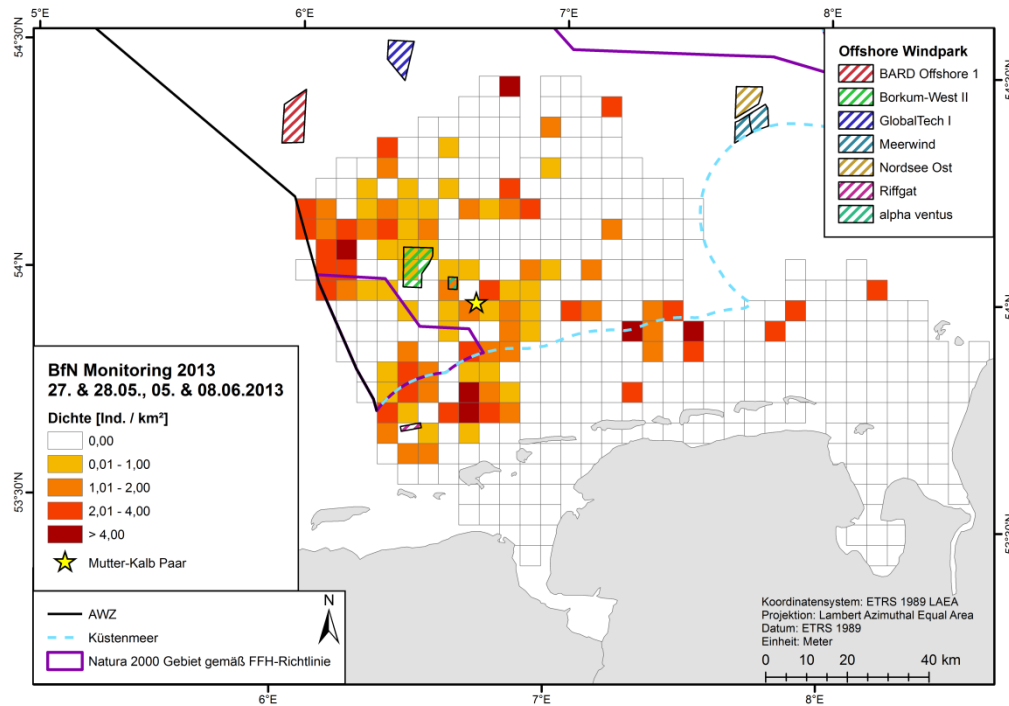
5°E
6°E
7°E
8°E
54°30'N
54°N
53°30'N
54°30'N
54°N
53°30'N

Offshore Windpark
BARD Offshore 1
Borkum-West II
GlobalTech I
Meerwind
Nordsee Ost
Riffgat
alpha ventus

BfN Monitoring 2013
27. & 28.05., 05. & 08.06.2013

Dichte [Ind. / km²]
0,00
0,01 - 1,00
1,01 - 2,00
2,01 - 4,00
> 4,00
Mutter-Kalb Paar

AWZ
Küstenmeer
Natura 2000 Gebiet gemäß FFH-Richtlinie

N

Koordinatensystem: ETRS 1989 LAEA
Projektion: Lambert Azimuthal Equal Area
Datum: ETRS 1989
Einheit: Meter

0 10 20 40 km

6°E
7°E
8°E